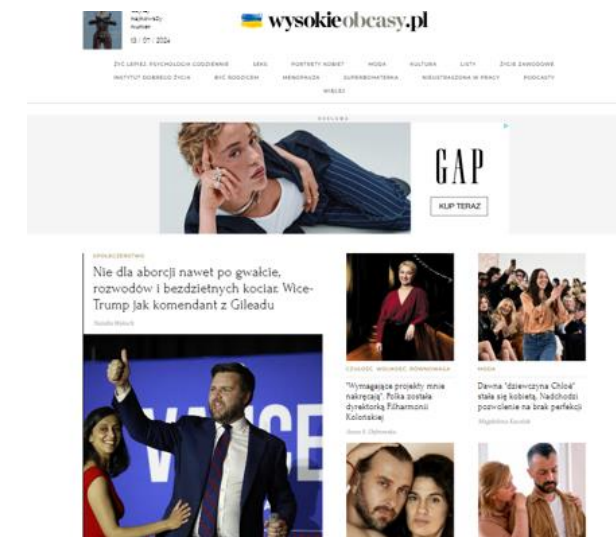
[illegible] najnowszy numer
13 / 07 / 2024

wysokieobcasy.pl

ŻYĆ LEPIEJ: PSYCHOLOGIA CODZIENNIE SEKS PORTRETY KOBIET MODA KULTURA LISTY ŻYCIE ZAWODOWE
INSTYTUT DOBREGO ŻYCIA BYĆ RODZICEM MENOPAUZA SUPERBOHATERKA NIEUSTRASZONA W PRACY PODCASTY
WIĘCEJ

REKLAMA

GAP
KUP TERAZ

SPOŁECZEŃSTWO
Nie dla aborcji nawet po gwałcie, rozwodów i bezdzietnych kociar. Wice-Trump jak komendant z Gileadu
Natalia Waloch

CZUŁOŚĆ. WOLNOŚĆ. RÓWNOWAGA
"Wymagające projekty mnie nakręcają". Polka została dyrektorką Filharmonii Kolońskiej
Anna K. Dębowska

MODA
Dawna "dziewczyna Chloé" stała się kobietą. Nadchodzi pozwolenie na brak perfekcji
Magdalena Kasolak

VANCE